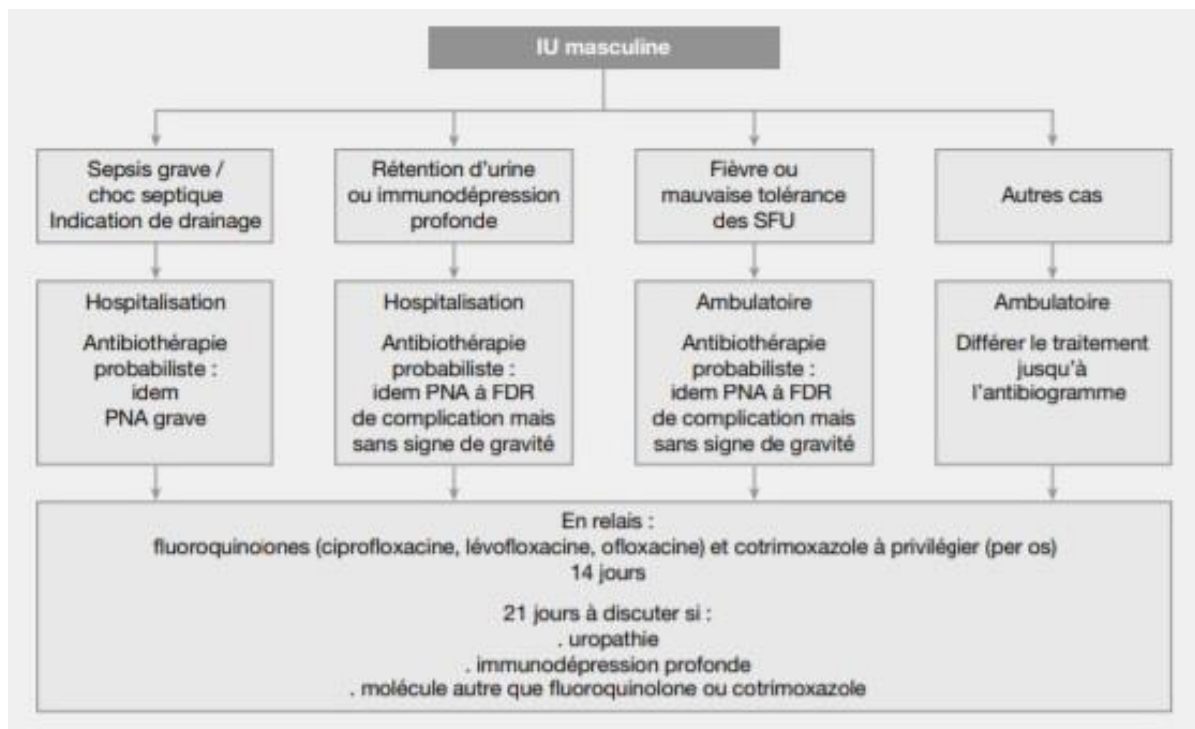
IU masculine

Sepsis grave / choc septique Indication de drainage

Rétention d'urine ou immunodépression profonde

Fièvre ou mauvaise tolérance des SFU

Autres cas

Hospitalisation

Antibiothérapie probabiliste : idem PNA grave

Hospitalisation

Antibiothérapie probabiliste : idem PNA à FDR de complication mais sans signe de gravité

Ambulatoire

Antibiothérapie probabiliste : idem PNA à FDR de complication mais sans signe de gravité

Ambulatoire

Différer le traitement jusqu'à l'antibiogramme

En relais :
fluoroquinolones (ciprofloxacine, lévofloxacine, ofloxacine) et cotrimoxazole à privilégier (per os)
14 jours

21 jours à discuter si :
. uropathie
. immunodépression profonde
. molécule autre que fluoroquinolone ou cotrimoxazole